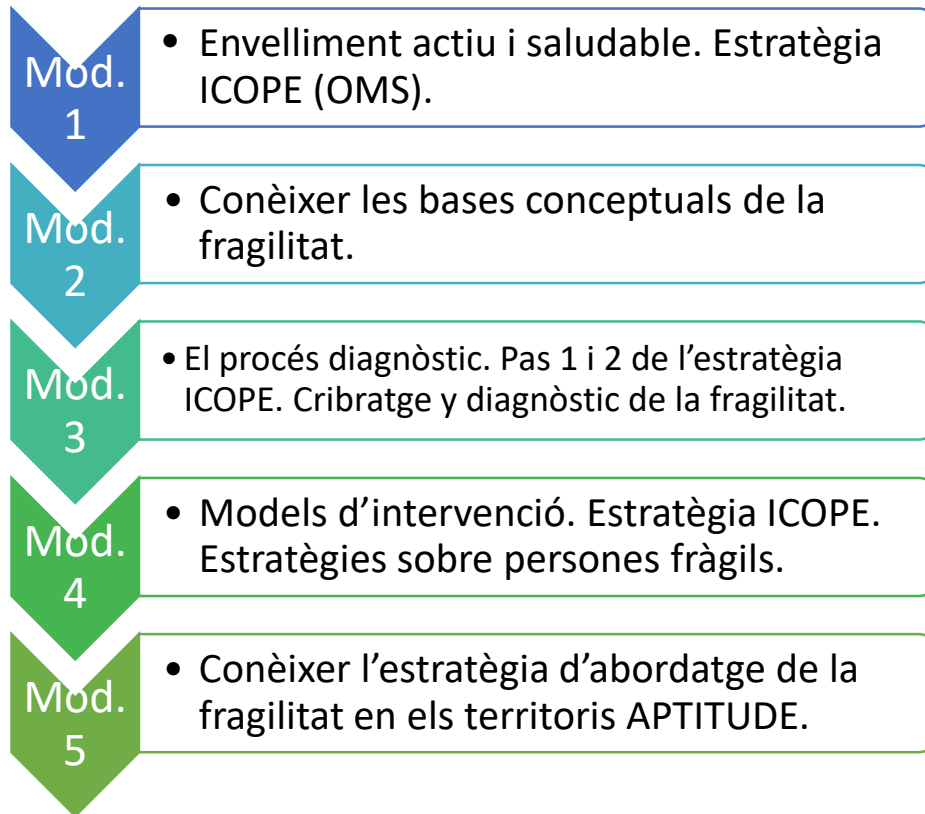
Mod. 1

• Envelliment actiu i saludable. Estratègia ICOPE (OMS).

Mod. 2

• Conèixer les bases conceptuals de la fragilitat.

Mod. 3

• El procés diagnòstic. Pas 1 i 2 de l'estratègia ICOPE. Cribratge y diagnòstic de la fragilitat.

Mod. 4

• Models d'intervenció. Estratègia ICOPE. Estratègies sobre persones fràgils.

Mod. 5

• Conèixer l'estratègia d'abordatge de la fragilitat en els territoris APTITUDE.